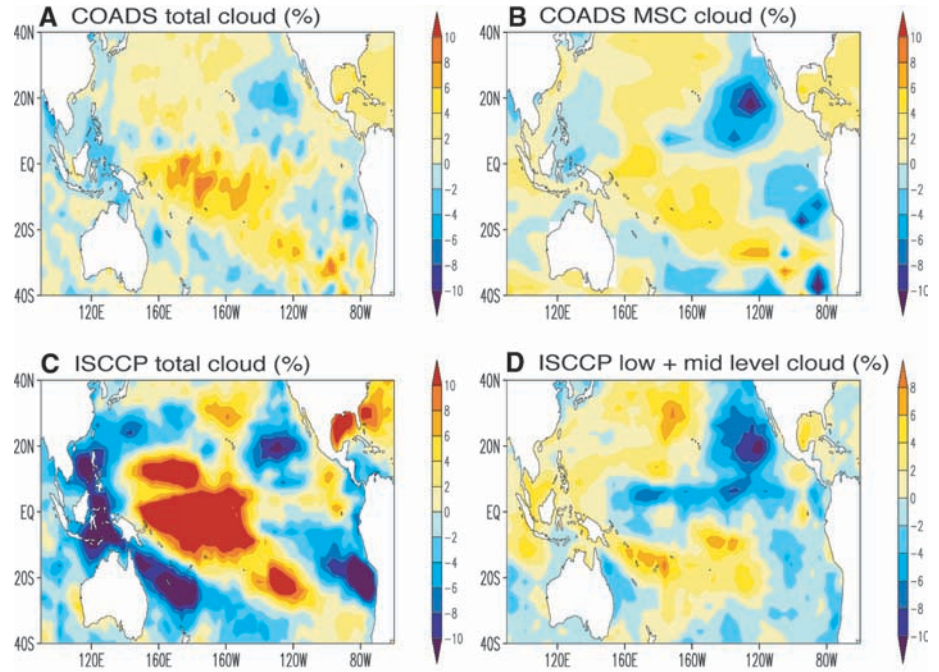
A COADS total cloud (%)

40N 20N EQ 20S 40S

120E 160E 160W 120W 80W

10 8 6 4 2 0 -2 -4 -6 -8 -10

B COADS MSC cloud (%)

40N 20N EQ 20S 40S

120E 160E 160W 120W 80W

10 8 6 4 2 0 -2 -4 -6 -8 -10

C ISCCP total cloud (%)

40N 20N EQ 20S 40S

120E 160E 160W 120W 80W

10 8 6 4 2 0 -2 -4 -6 -8 -10

D ISCCP low + mid level cloud (%)

40N 20N EQ 20S 40S

120E 160E 160W 120W 80W

8 6 4 2 0 -2 -4 -6 -8 -10